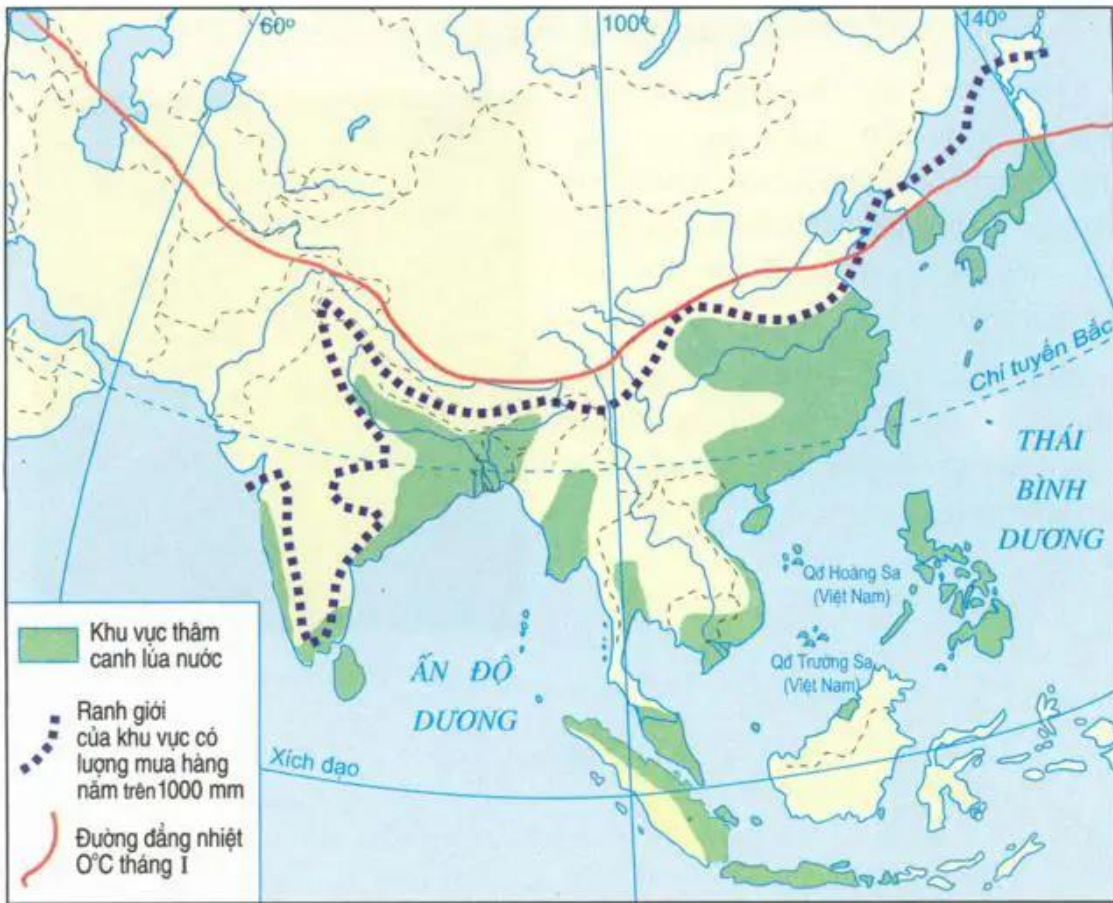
60°

100°

140°

Chí tuyến Bắc

THÁI BÌNH DƯƠNG

Qđ Hoàng Sa (Việt Nam)

Qđ Trường Sa (Việt Nam)

ẤN ĐỘ DƯƠNG

Xích đạo

Khu vực thâm canh lúa nước

Ranh giới của khu vực có lượng mưa hàng năm trên 1000 mm

Đường đẳng nhiệt O°C tháng I